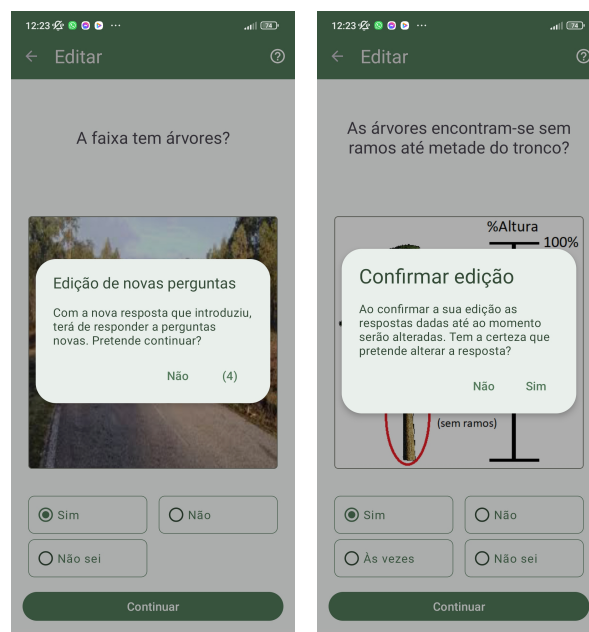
12:23 ··· 74

← Editar ?

A faixa tem árvores?

Edição de novas perguntas

Com a nova resposta que introduziu, terá de responder a perguntas novas. Pretende continuar?

Não (4)

Sim
Não
Não sei

Continuar

12:23 ··· 74

← Editar ?

As árvores encontram-se sem ramos até metade do tronco?

%Altura
100%

Confirmar edição

Ao confirmar a sua edição as respostas dadas até ao momento serão alteradas. Tem a certeza que pretende alterar a resposta?

Não Sim

(sem ramos)

Sim
Não
Às vezes
Não sei

Continuar